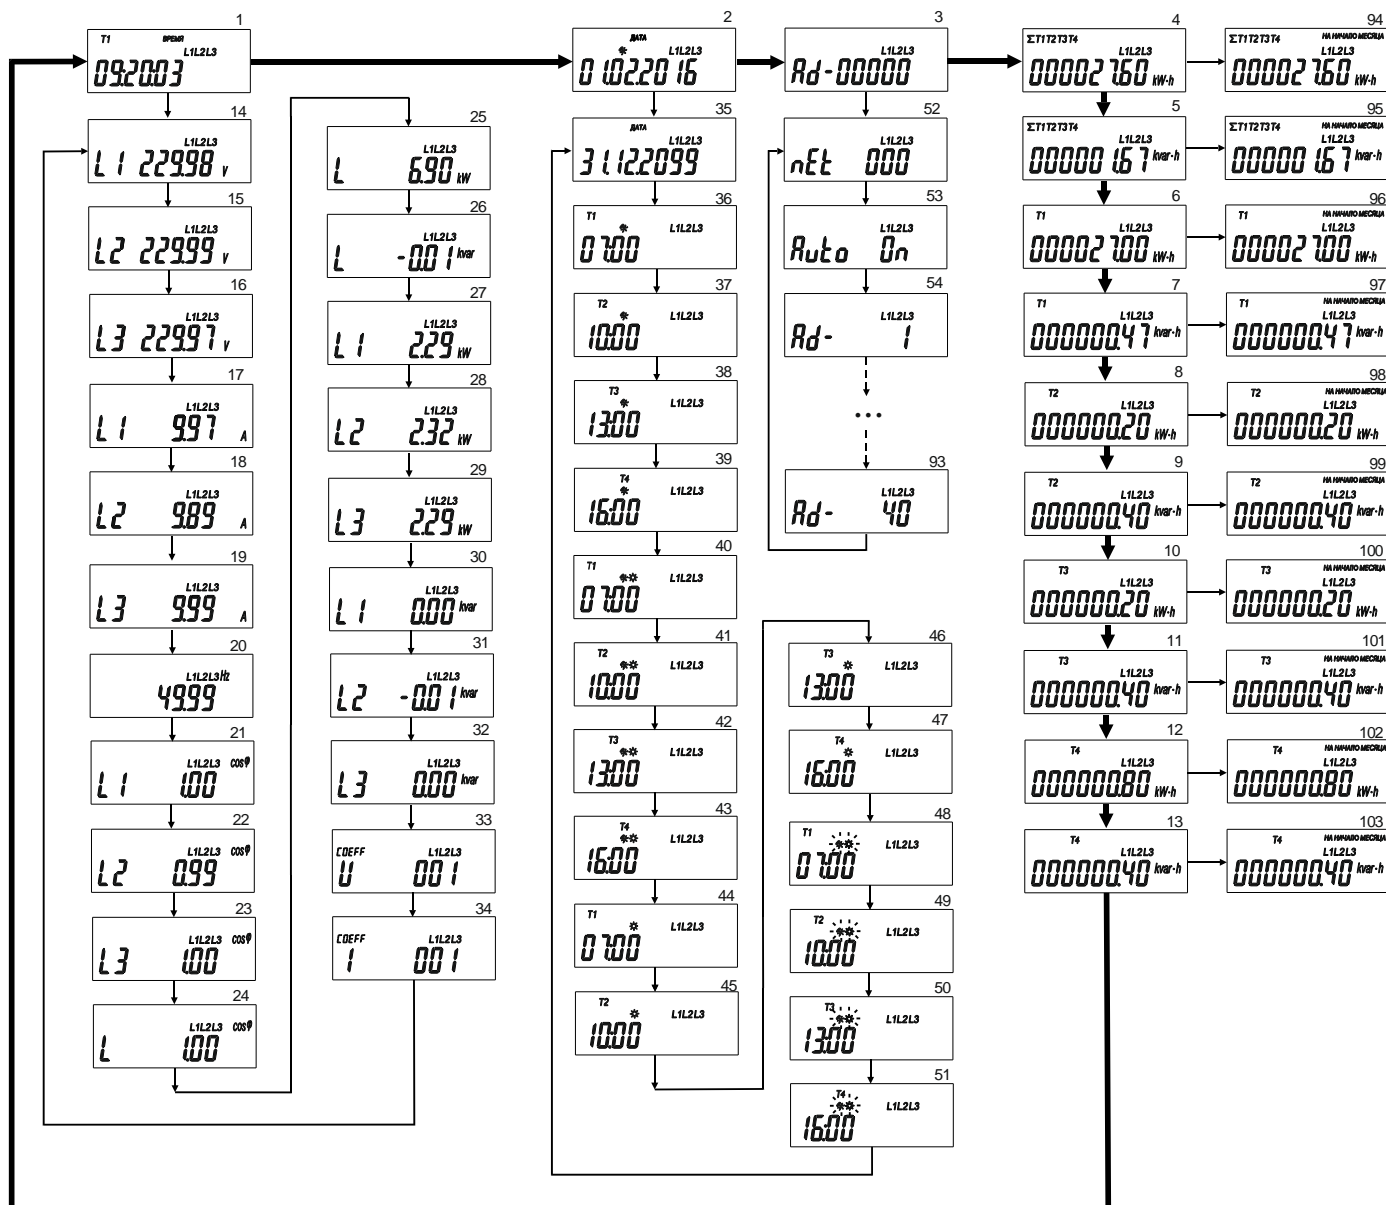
1
T1 ВРЕМЯ L1L2L3
09:20:03

2
ДАТА L1L2L3
01.02.2016

3
L1L2L3
Ad-00000

4
ΣT1T2T3T4 L1L2L3
000027.60 kW·h

94
ΣT1T2T3T4 НА НАЧАЛО МЕСЯЦА L1L2L3
000027.60 kW·h

14
L1L2L3
L1 229.98 V

15
L1L2L3
L2 229.99 V

16
L1L2L3
L3 229.97 V

17
L1L2L3
L1 9.97 A

18
L1L2L3
L2 9.89 A

19
L1L2L3
L3 9.99 A

20
L1L2L3 Hz
49.99

21
L1L2L3 cosφ
L1 1.00

22
L1L2L3 cosφ
L2 0.99

23
L1L2L3 cosφ
L3 1.00

24
L1L2L3 cosφ
L 1.00

25
L1L2L3
L 6.90 kW

26
L1L2L3
L -0.01 kvar

27
L1L2L3
L1 2.29 kW

28
L1L2L3
L2 2.32 kW

29
L1L2L3
L3 2.29 kW

30
L1L2L3
L1 0.00 kvar

31
L1L2L3
L2 -0.01 kvar

32
L1L2L3
L3 0.00 kvar

33
COEFF L1L2L3
U 001

34
COEFF L1L2L3
I 001

35
ДАТА L1L2L3
31.12.2099

36
T1 L1L2L3
07:00

37
T2 L1L2L3
10:00

38
T3 L1L2L3
13:00

39
T4 L1L2L3
16:00

40
T1 L1L2L3
07:00

41
T2 L1L2L3
10:00

42
T3 L1L2L3
13:00

43
T4 L1L2L3
16:00

44
T1 L1L2L3
07:00

45
T2 L1L2L3
10:00

46
T3 L1L2L3
13:00

47
T4 L1L2L3
16:00

48
T1 L1L2L3
07:00

49
T2 L1L2L3
10:00

50
T3 L1L2L3
13:00

51
T4 L1L2L3
16:00

52
L1L2L3
nEt 000

53
L1L2L3
Auto On

54
L1L2L3
Ad- 1

...

93
L1L2L3
Ad- 40

5
ΣT1T2T3T4 L1L2L3
000001.67 kvar·h

95
ΣT1T2T3T4 L1L2L3
000001.67 kvar·h

6
T1 L1L2L3
000027.00 kW·h

96
T1 НА НАЧАЛО МЕСЯЦА L1L2L3
000027.00 kW·h

7
T1 L1L2L3
000000.47 kvar·h

97
T1 НА НАЧАЛО МЕСЯЦА L1L2L3
000000.47 kvar·h

8
T2 L1L2L3
000000.20 kW·h

98
T2 НА НАЧАЛО МЕСЯЦА L1L2L3
000000.20 kW·h

9
T2 L1L2L3
000000.40 kvar·h

99
T2 НА НАЧАЛО МЕСЯЦА L1L2L3
000000.40 kvar·h

10
T3 L1L2L3
000000.20 kW·h

100
T3 НА НАЧАЛО МЕСЯЦА L1L2L3
000000.20 kW·h

11
T3 L1L2L3
000000.40 kvar·h

101
T3 НА НАЧАЛО МЕСЯЦА L1L2L3
000000.40 kvar·h

12
T4 L1L2L3
000000.80 kW·h

102
T4 НА НАЧАЛО МЕСЯЦА L1L2L3
000000.80 kW·h

13
T4 L1L2L3
000000.40 kvar·h

103
T4 НА НАЧАЛО МЕСЯЦА L1L2L3
000000.40 kvar·h